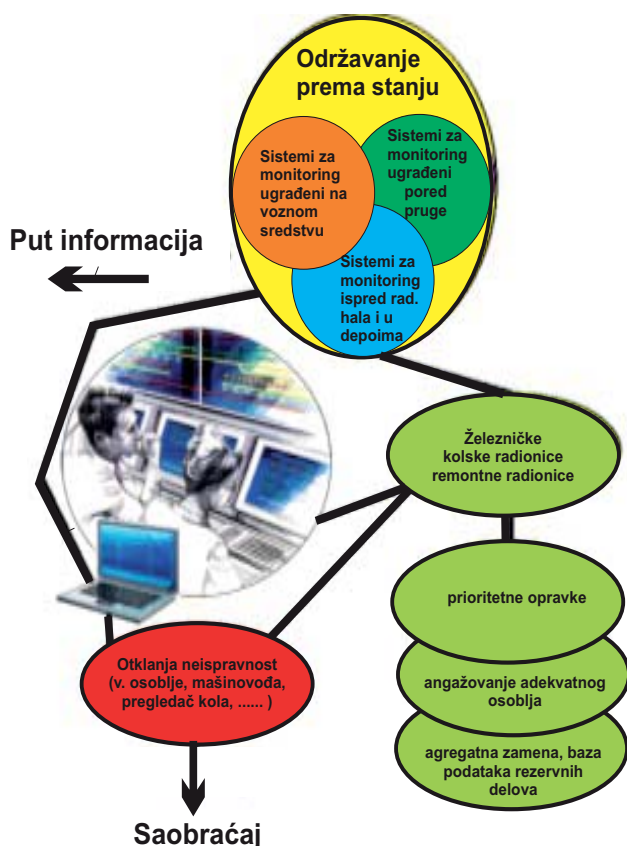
Održavanje prema stanju

Sistemi za monitoring ugrađeni na voznom sredstvu

Sistemi za monitoring ugrađeni pored pruge

Sistemi za monitoring ispred rad. hala i u depoima

Put informacija

Železničke kolske radionice remontne radionice

prioritetne opravke

angažovanje adekvatnog osoblja

agregatna zamena, baza podataka rezervnih delova

Otklanja neispravnost (v. osoblje, mašinovođa, pregledač kola, ...... )

Saobraćaj